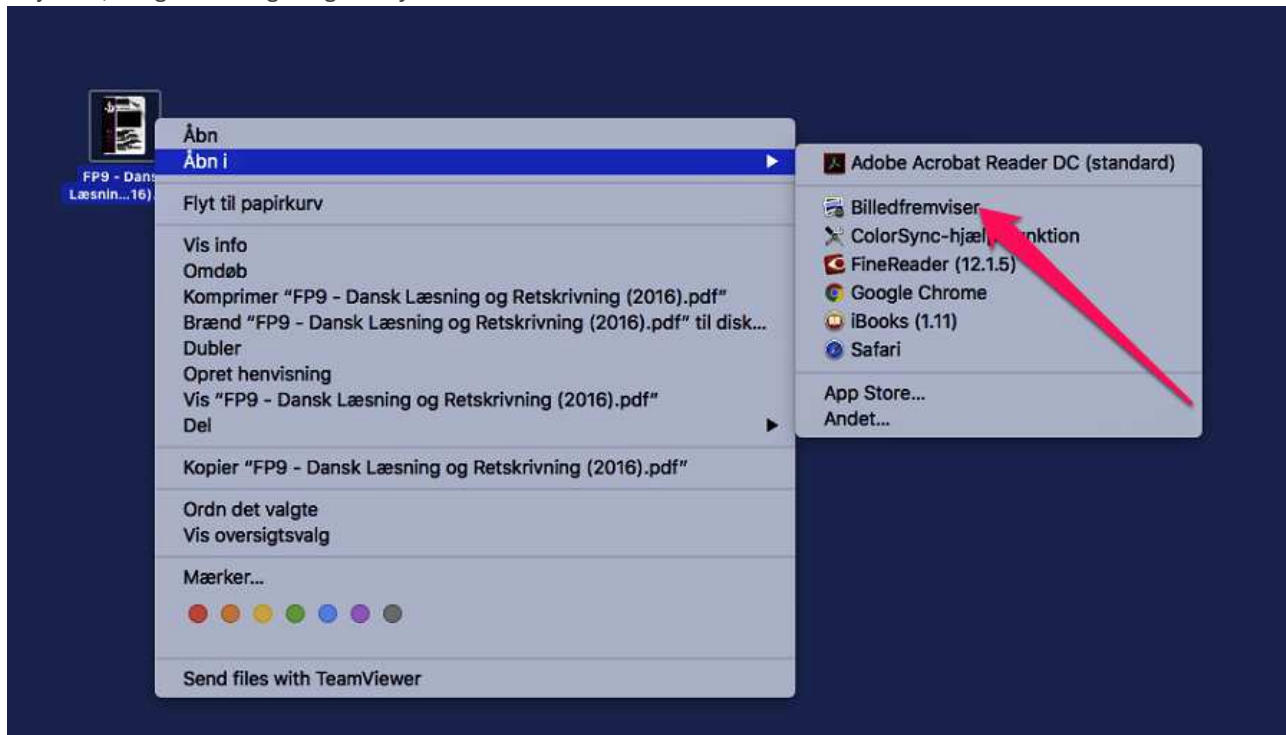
FP9 - Dans
Læsnin...16)

Åbn
Åbn i

Flyt til papirkurv

Vis info
Omdøb
Komprimer "FP9 - Dansk Læsning og Retskrivning (2016).pdf"
Brænd "FP9 - Dansk Læsning og Retskrivning (2016).pdf" til disk...
Dubler
Opret henvisning
Vis "FP9 - Dansk Læsning og Retskrivning (2016).pdf"
Del

Kopier "FP9 - Dansk Læsning og Retskrivning (2016).pdf"

Ordn det valgte
Vis oversigtsvalg

Mærker...

Send files with TeamViewer

Adobe Acrobat Reader DC (standard)

Billedfremviser
ColorSync-hjæl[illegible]nktion
FineReader (12.1.5)
Google Chrome
iBooks (1.11)
Safari

App Store...
Andet...